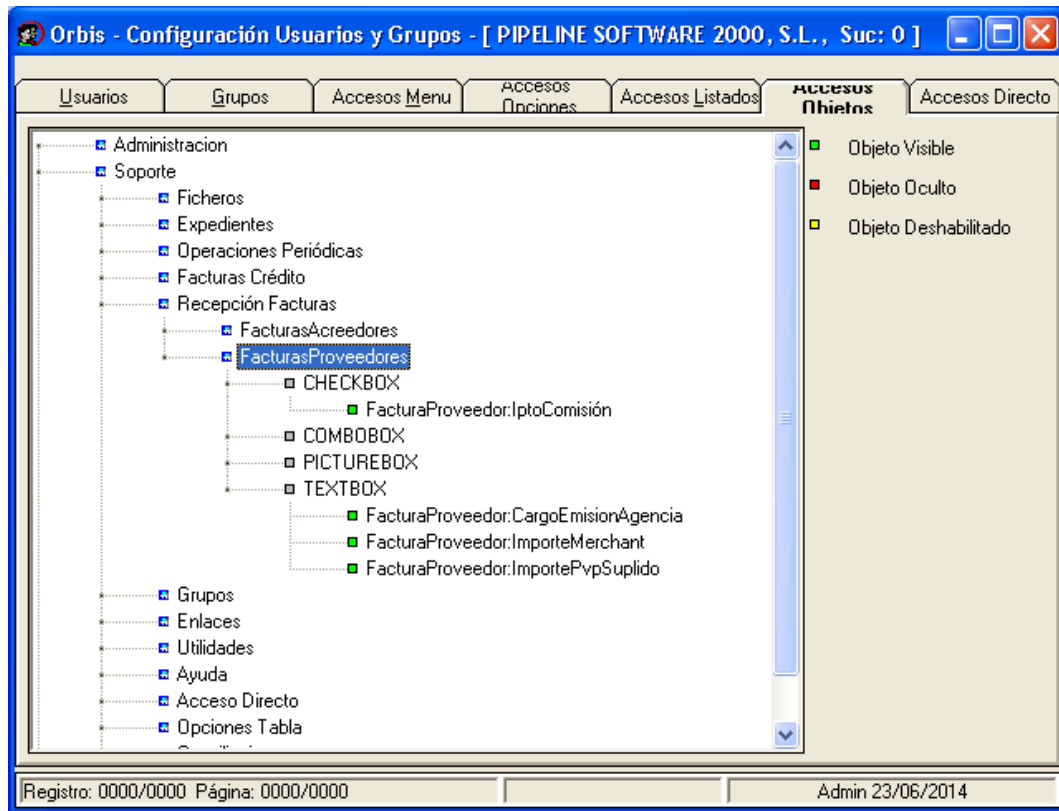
Orbis - Configuración Usuarios y Grupos - [ PIPELINE SOFTWARE 2000, S.L., Suc: 0 ]

Usuarios | Grupos | Accesos Menu | Accesos Opciones | Accesos Listados | Accesos Objetos | Accesos Directo

Administracion
Soporte
Ficheros
Expedientes
Operaciones Periódicas
Facturas Crédito
Recepción Facturas
FacturasAcreedores
FacturasProveedores
CHECKBOX
FacturaProveedor:IptoComisión
COMBOBOX
PICTUREBOX
TEXTBOX
FacturaProveedor:CargoEmisionAgencia
FacturaProveedor:ImporteMerchant
FacturaProveedor:ImportePvpSuplido
Grupos
Enlaces
Utilidades
Ayuda
Acceso Directo
Opciones Tabla
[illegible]

Objeto Visible
Objeto Oculto
Objeto Deshabilitado

Registro: 0000/0000 Página: 0000/0000
Admin 23/06/2014